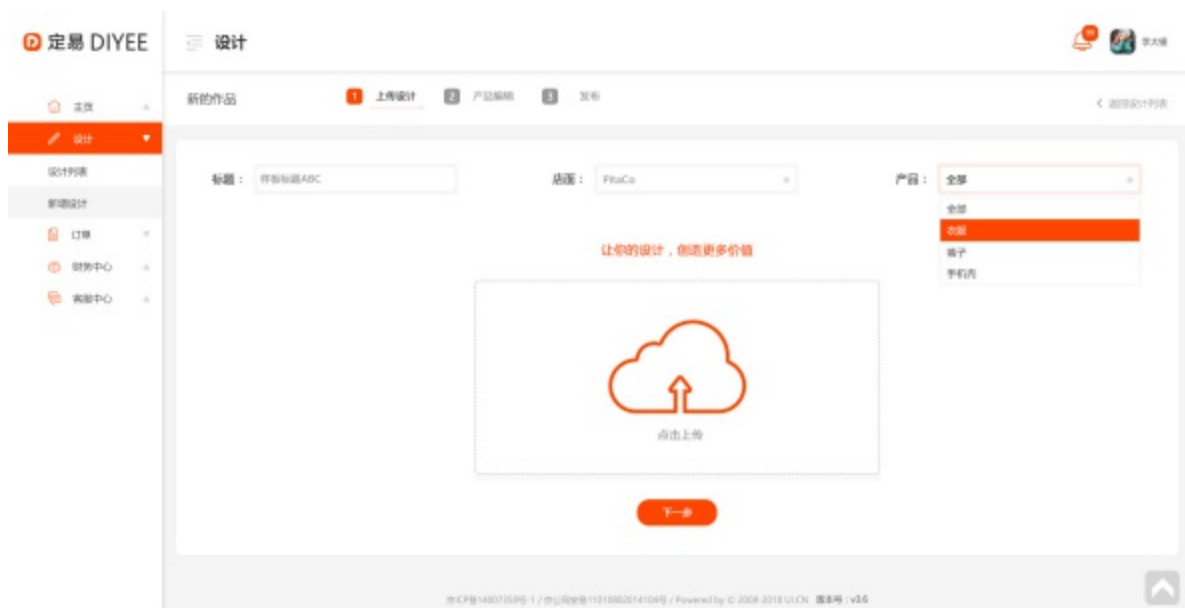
定易 DIYEE

设计

李大锤

主页

设计

设计列表

新增设计

订单

财务中心

客服中心

新的作品

1 上传设计

2 产品编辑

3 发布

< 返回设计列表

标题： 样板标题ABC

店面： PitaCo

产品： 全部

全部

衣服

裤子

手机壳

让你的设计，创造更多价值

点击上传

下一步

京ICP备14007359号-1 / 京公网安备11010802014104号 / Powered by © 2009-2018 UI.CN 版本号：v3.6